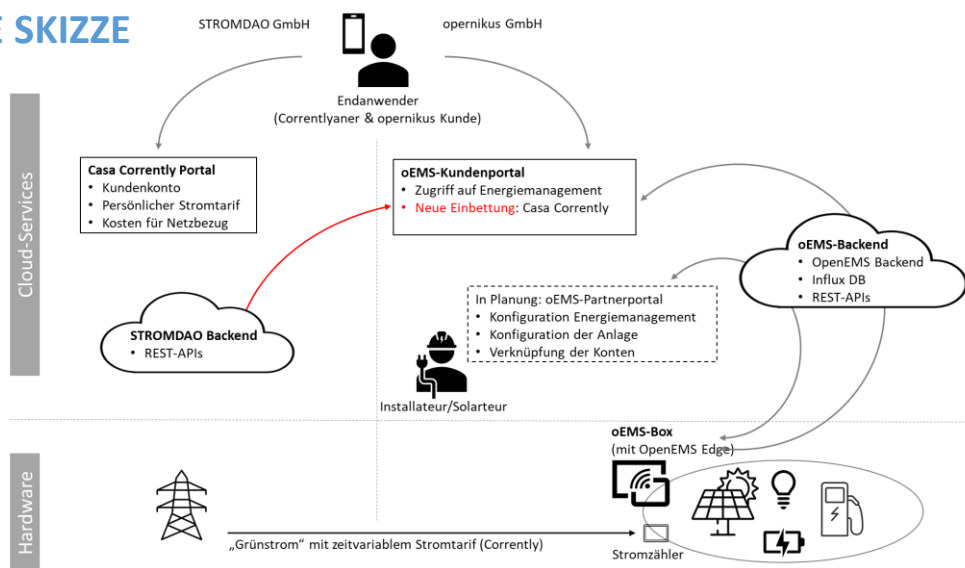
E SKIZZE

STROMDAO GmbH

opernikus GmbH

Endanwender
(Correntlyaner & opernikus Kunde)

Cloud-Services

Casa Corrently Portal
• Kundenkonto
• Persönlicher Stromtarif
• Kosten für Netzbezug

oEMS-Kundenportal
• Zugriff auf Energiemanagement
• Neue Einbettung: Casa Corrently

oEMS-Backend
• OpenEMS Backend
• Influx DB
• REST-APIs

In Planung: oEMS-Partnerportal
• Konfiguration Energiemanagement
• Konfiguration der Anlage
• Verknüpfung der Konten

STROMDAO Backend
• REST-APIs

Installateur/Solarteur

Hardware

oEMS-Box
(mit OpenEMS Edge)

„Grünstrom“ mit zeitvariablem Stromtarif (Corrently)

Stromzähler